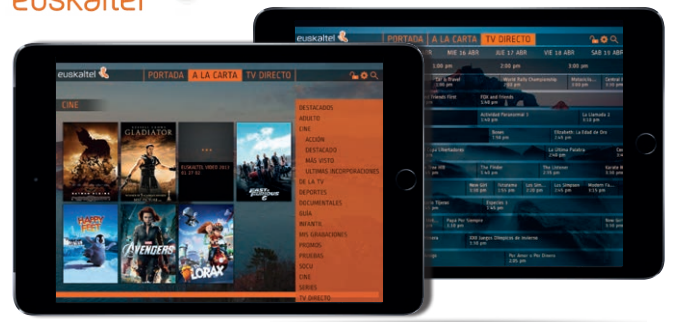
euskaltel

euskaltel PORTADA A LA CARTA TV DIRECTO

CINE

GLADIATOR

EUSKALTEL VIDEO 2013

FAST & FURIOUS 6

HAPPY FEET

AVENGERS

LORAX

DESTACADOS
ADULTO
CINE
ACCIÓN
DESTACADOS
MÁS VISTO
ÚLTIMAS INCORPORACIONES
DE LA TV
DEPORTES
DOCUMENTALES
GUÍA
INFANTIL
MIS GRABACIONES
PROMOS
PRUEBAS
SOCU
CINE
SERIES
TV DIRECTO

euskaltel PORTADA A LA CARTA TV DIRECTO

MIE 16 ABR JUE 17 ABR VIE 18 ABR SAB 19 ABR

2:00 pm 2:30 pm 3:00 pm

World Rally Championship

FOX and Friends 3:40 pm

Actividad Paranormal 3

Bones

Elizabeth: La Edad de Oro

La Ultima Palabra

The Finder

The Simpsons

New Girl

Simpsons

Los Simpson

Modern Fa...

Expedia 4

Papa Por Siempre

100 Juegos Olímpicos de Invierno

Por Amor a Mi Dinero